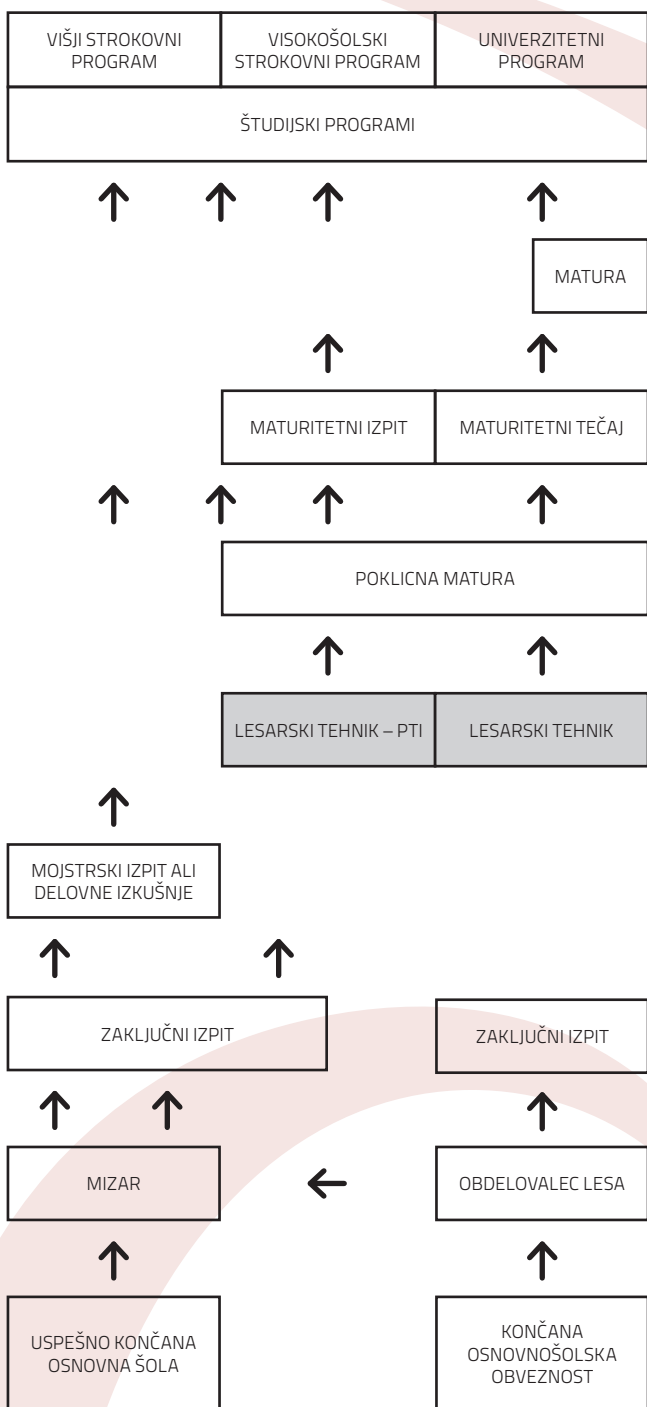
VIŠJI STROKOVNI PROGRAM

VISOKOŠOLSKI STROKOVNI PROGRAM

UNIVERZITETNI PROGRAM

ŠTUDIJSKI PROGRAMI

MATURA

MATURITETNI IZPIT

MATURITETNI TEČAJ

POKLICNA MATURA

LESARSKI TEHNIK – PTI

LESARSKI TEHNIK

MOJSTRSKI IZPIT ALI DELOVNE IZKUŠNJE

ZAKLJUČNI IZPIT

ZAKLJUČNI IZPIT

MIZAR

OBDELOVALEC LESA

USPEŠNO KONČANA OSNOVNA ŠOLA

KONČANA OSNOVNOŠOLSKA OBVEZNOST